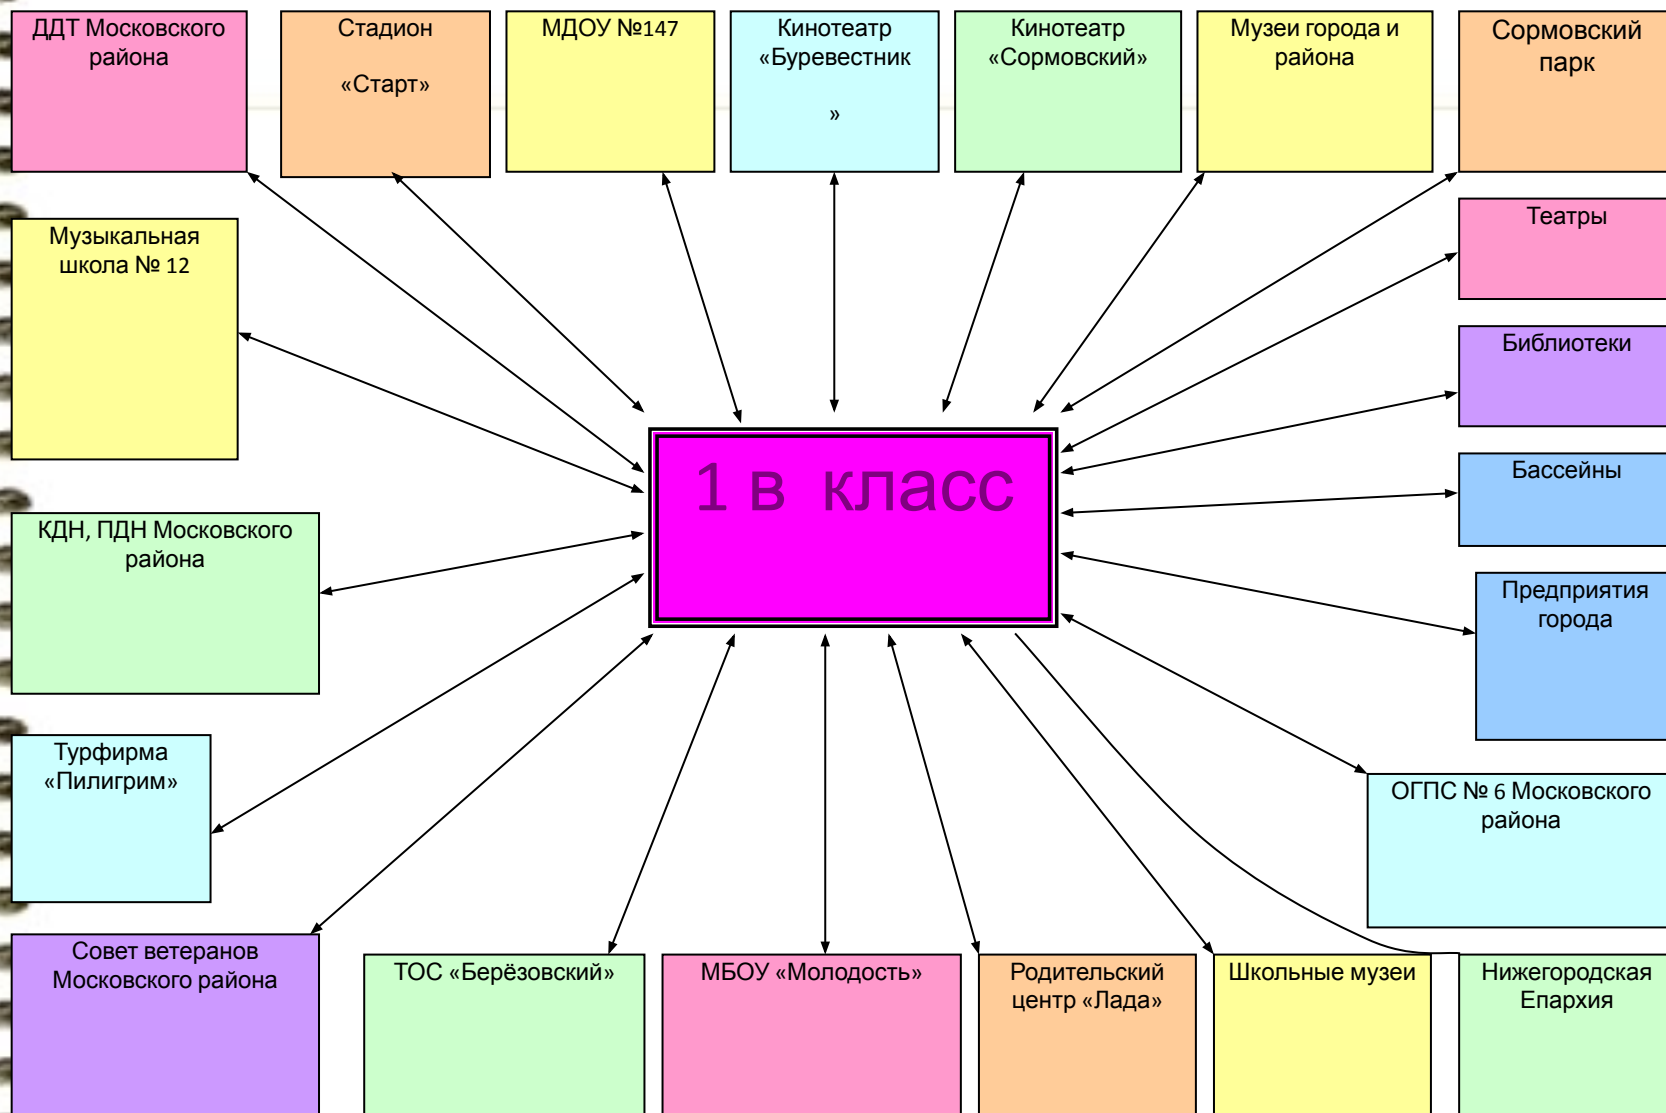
ДДТ Московского района

Стадион

«Старт»

МДОУ №147

Кинотеатр «Буревестник

»

Кинотеатр «Сормовский»

Музеи города и района

Сормовский парк

Музыкальная школа № 12

Театры

Библиотеки

1 в класс

Бассейны

КДН, ПДН Московского района

Предприятия города

Турфирма «Пилигрим»

ОГПС № 6 Московского района

Совет ветеранов Московского района

ТОС «Берёзовский»

МБОУ «Молодость»

Родительский центр «Лада»

Школьные музеи

Нижегородская Епархия